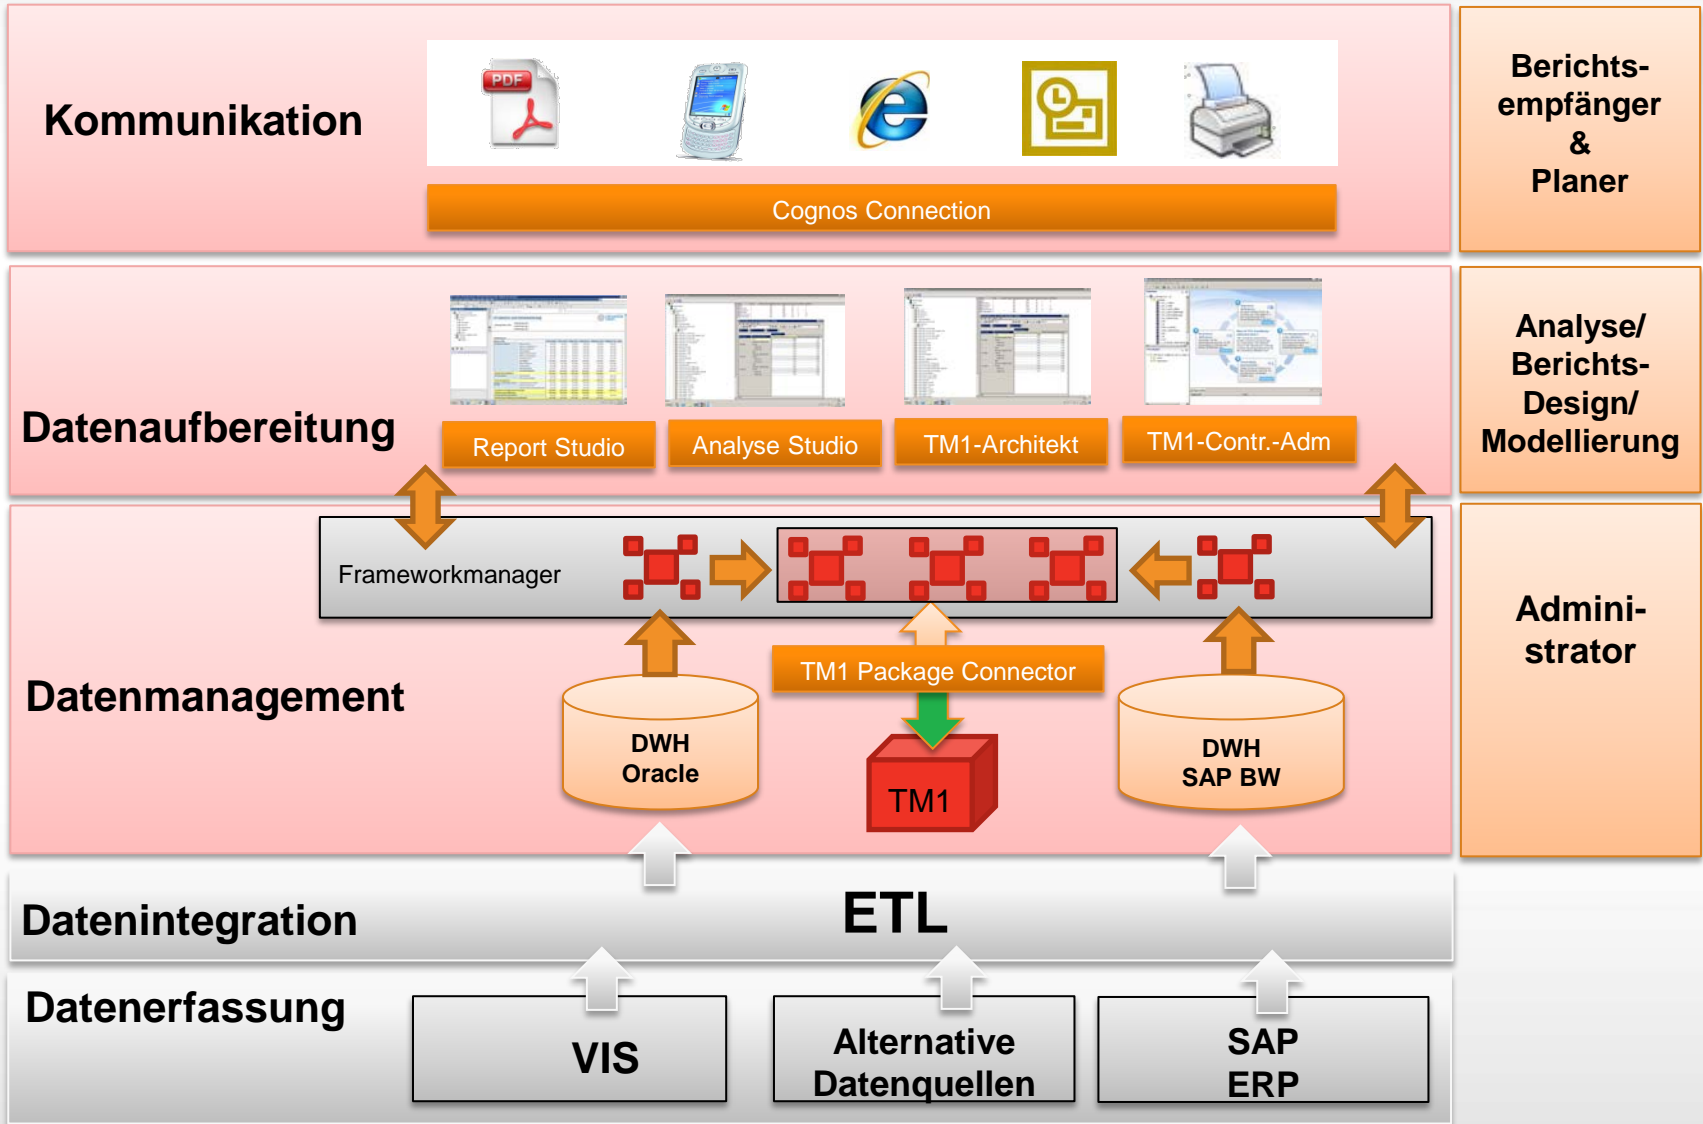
Kommunikation

PDF

Cognos Connection

Berichtsempfänger & Planer

Datenaufbereitung

Report Studio

Analyse Studio

TM1-Architekt

TM1-Contr.-Adm

Analyse/ Berichts-Design/ Modellierung

Frameworkmanager

Datenmanagement

TM1 Package Connector

DWH Oracle

TM1

DWH SAP BW

Administrator

Datenintegration

ETL

Datenerfassung

VIS

Alternative Datenquellen

SAP ERP